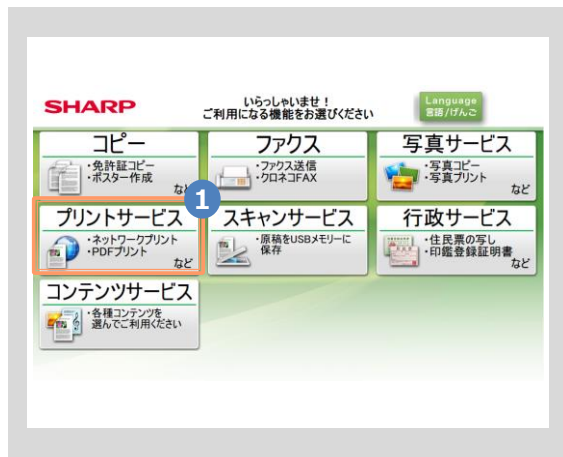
SHARP

いらっしゃいませ！
ご利用になる機能をお選びください

Language
言語/げんご

コピー
・免許証コピー
・ポスター作成
など

ファクス
・ファクス送信
・クロネコFAX

写真サービス
・写真コピー
・写真プリント
など

1

プリントサービス
・ネットワークプリント
・PDFプリント
など

スキャンサービス
・原稿をUSBメモリーに保存

行政サービス
・住民票の写し
・印鑑登録証明書
など

コンテンツサービス
・各種コンテンツを選んでご利用ください